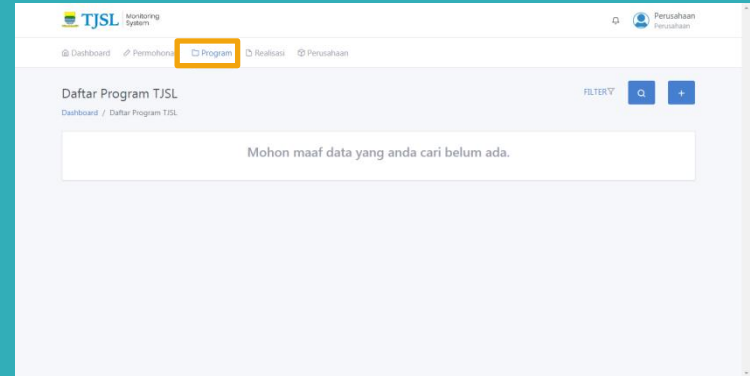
TJSL Monitoring System

Perusahaan
Perusahaan

Dashboard Permohonan Program Realisasi Perusahaan

Daftar Program TJSL

FILTER

+

Dashboard / Daftar Program TJSL

Mohon maaf data yang anda cari belum ada.